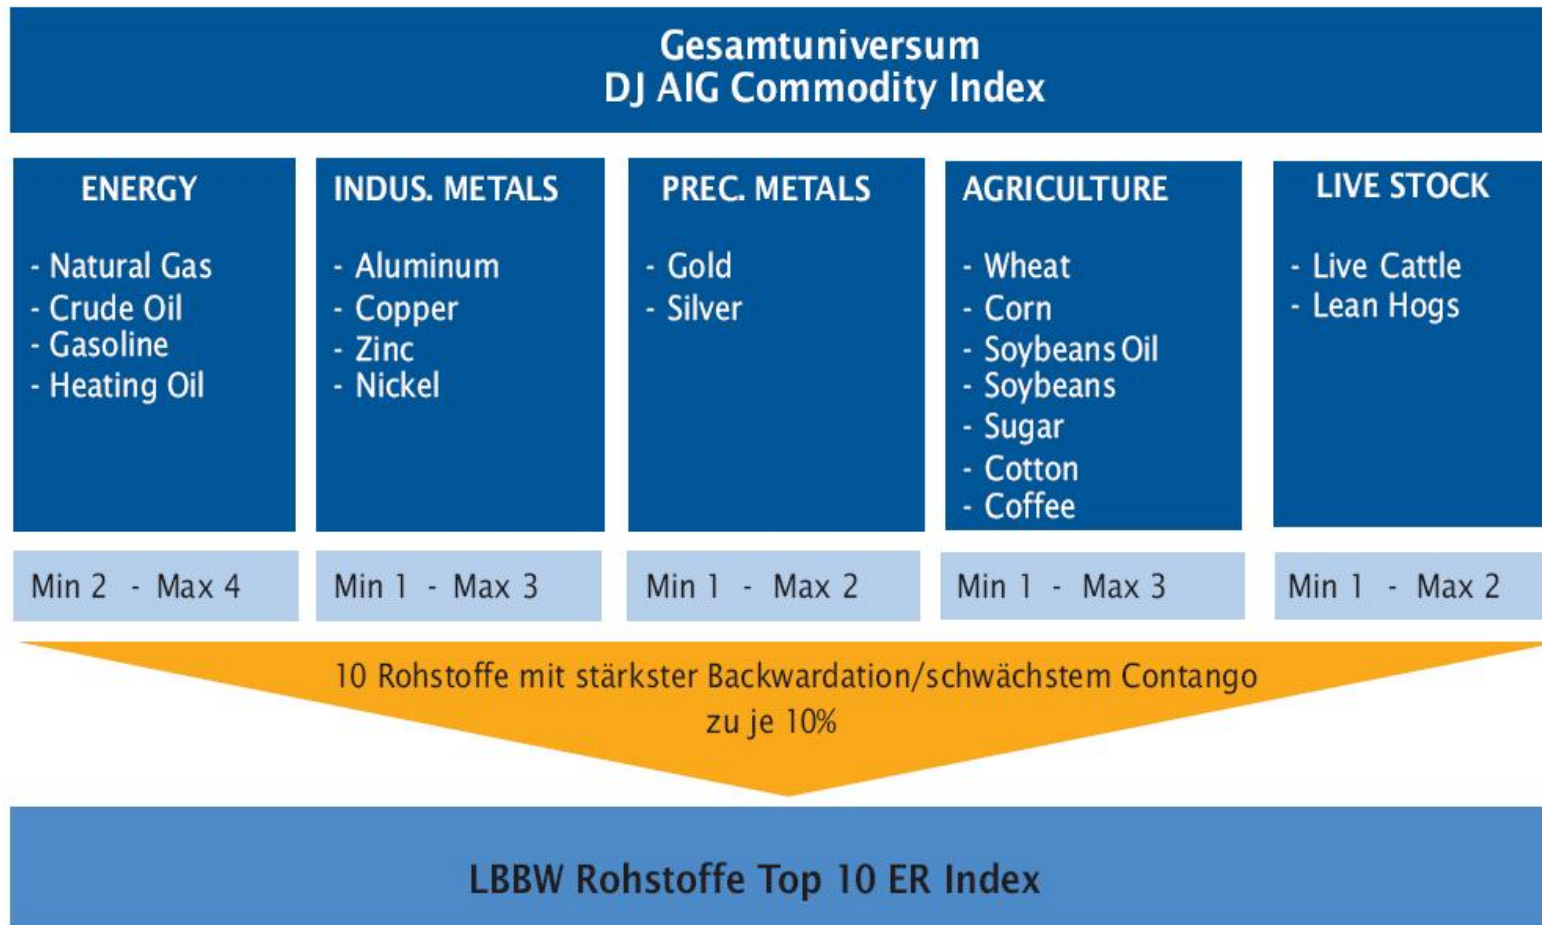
Gesamtuniversum
DJ AIG Commodity Index

ENERGY
- Natural Gas
- Crude Oil
- Gasoline
- Heating Oil

INDUS. METALS
- Aluminum
- Copper
- Zinc
- Nickel

PREC. METALS
- Gold
- Silver

AGRICULTURE
- Wheat
- Corn
- Soybeans Oil
- Soybeans
- Sugar
- Cotton
- Coffee

LIVE STOCK
- Live Cattle
- Lean Hogs

Min 2 - Max 4

Min 1 - Max 3

Min 1 - Max 2

Min 1 - Max 3

Min 1 - Max 2

10 Rohstoffe mit stärkster Backwardation/schwächstem Contango zu je 10%

LBBW Rohstoffe Top 10 ER Index